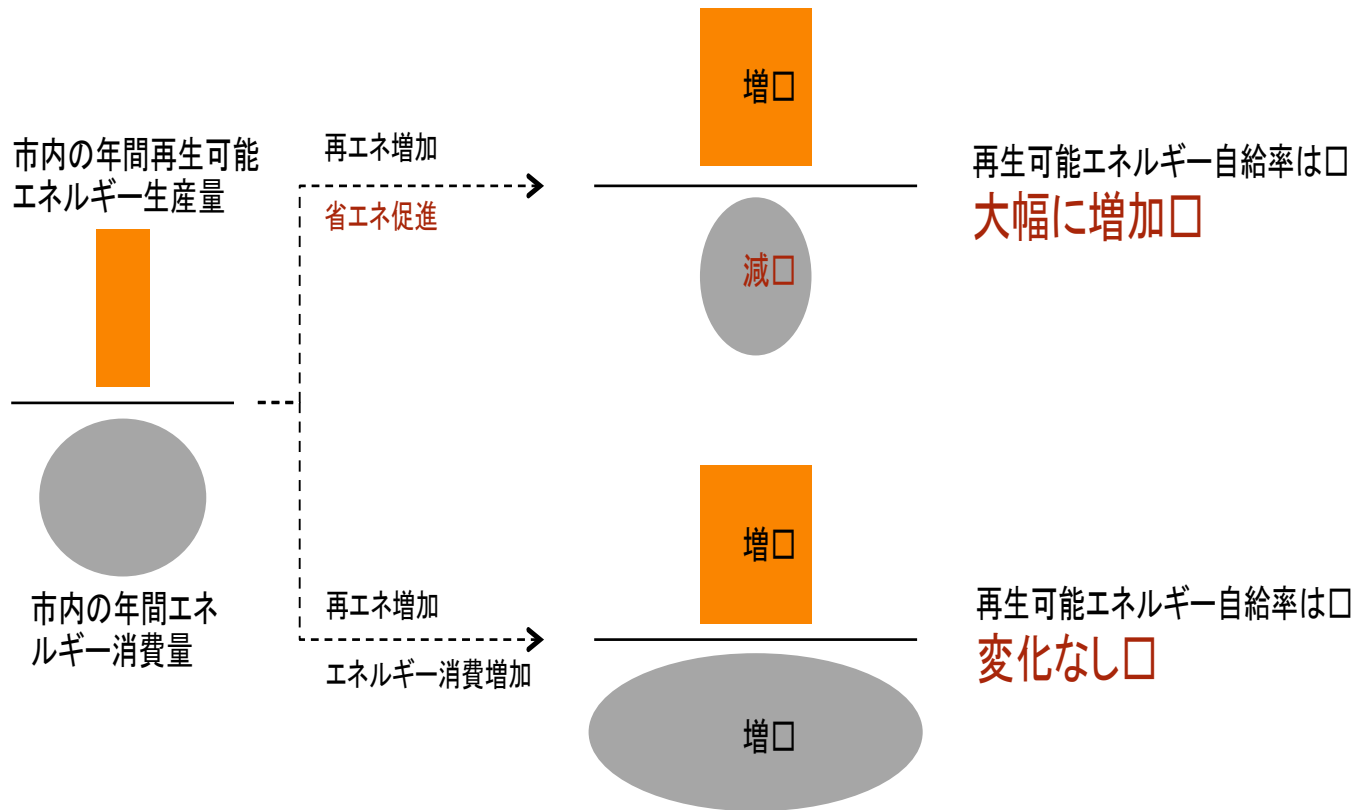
市内の年間再生可能エネルギー生産量

市内の年間エネルギー消費量

再エネ増加

省エネ促進

増□

減□

再生可能エネルギー自給率は□
大幅に増加□

再エネ増加

エネルギー消費増加

増□

増□

再生可能エネルギー自給率は□
変化なし□